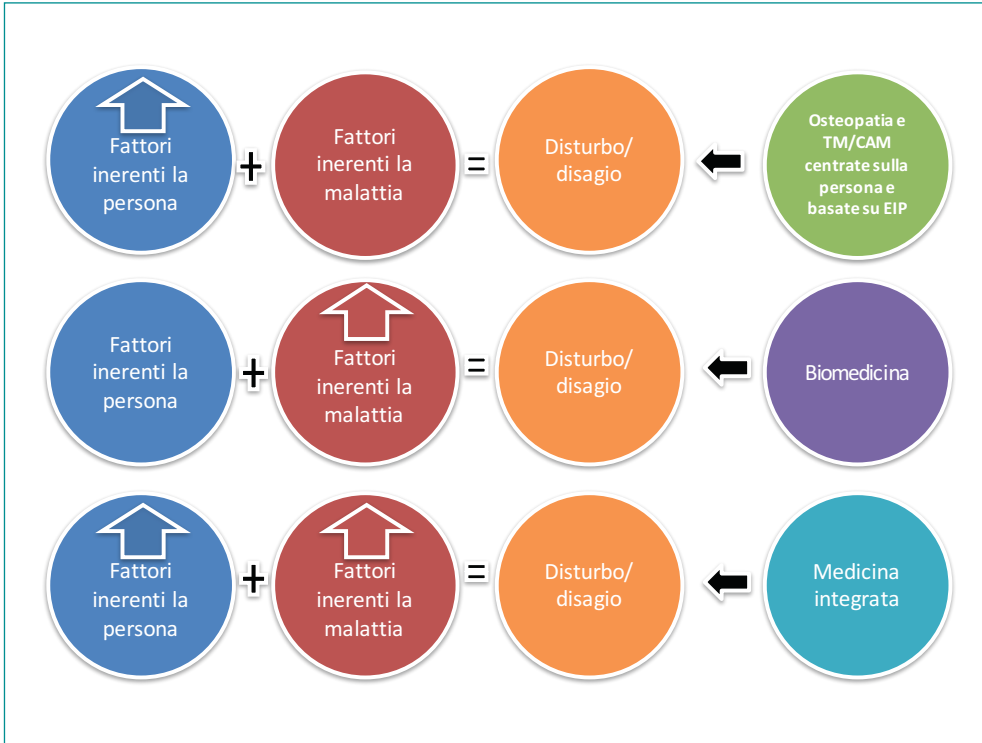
Fattori inerenti la persona + Fattori inerenti la malattia = Disturbo/ disagio ⬅ Osteopatia e TM/CAM centrate sulla persona e basate su EIP

Fattori inerenti la persona + Fattori inerenti la malattia = Disturbo/ disagio ⬅ Biomedicina

Fattori inerenti la persona + Fattori inerenti la malattia = Disturbo/ disagio ⬅ Medicina integrata